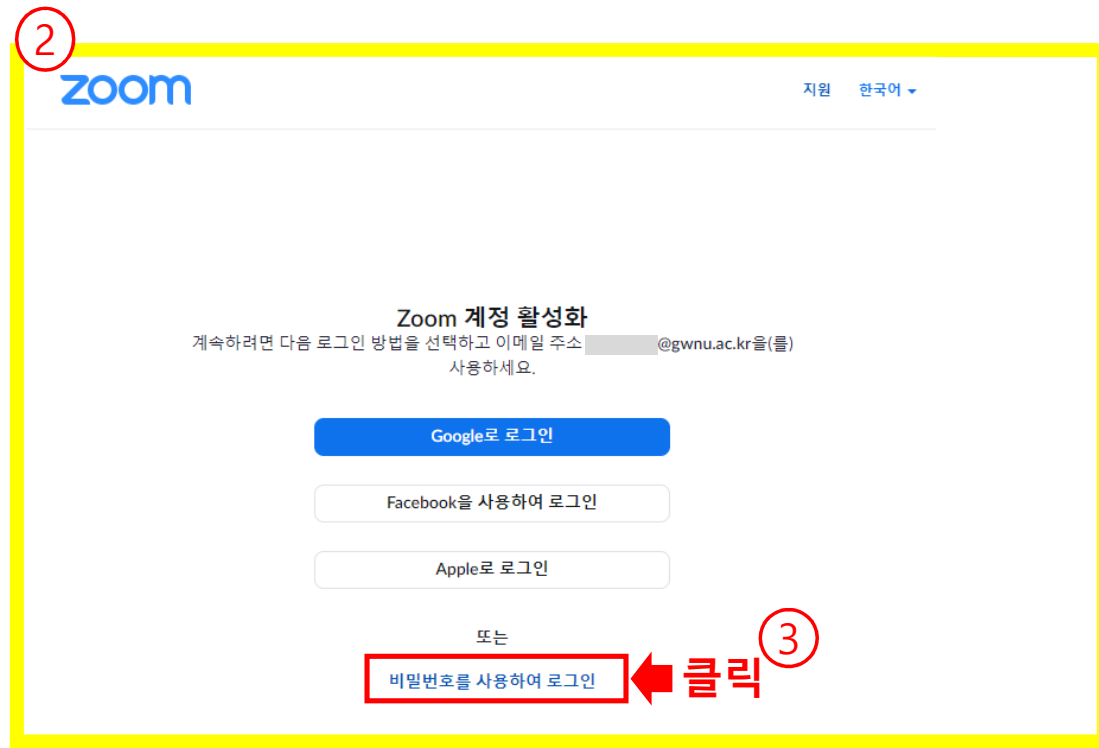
②

zoom

지원 한국어

Zoom 계정 활성화

계속하려면 다음 로그인 방법을 선택하고 이메일 주소 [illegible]@gwnu.ac.kr을(를) 사용하세요.

Google로 로그인

Facebook을 사용하여 로그인

Apple로 로그인

또는

③

비밀번호를 사용하여 로그인

클릭